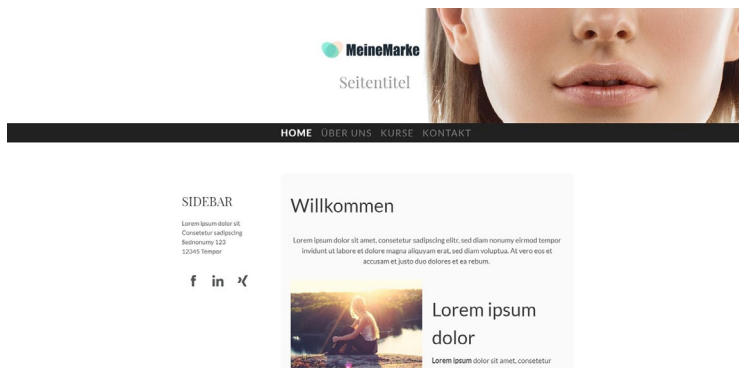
MeineMarke

Seitentitel

HOME ÜBER UNS KURSE KONTAKT

SIDEBAR

Lorem ipsum dolor sit
Consetetur sadipscing
Bednonumy 123
12345 Tempor

f in

Willkommen

Lorem ipsum dolor sit amet, consetetur sadipscing elitr, sed diam nonumy eirmod tempor invidunt ut labore et dolore magna aliquyam erat, sed diam voluptua. At vero eos et accusam et justo duo dolores et ea rebum.

Lorem ipsum dolor

Lorem Ipsum dolor sit amet, consetetur